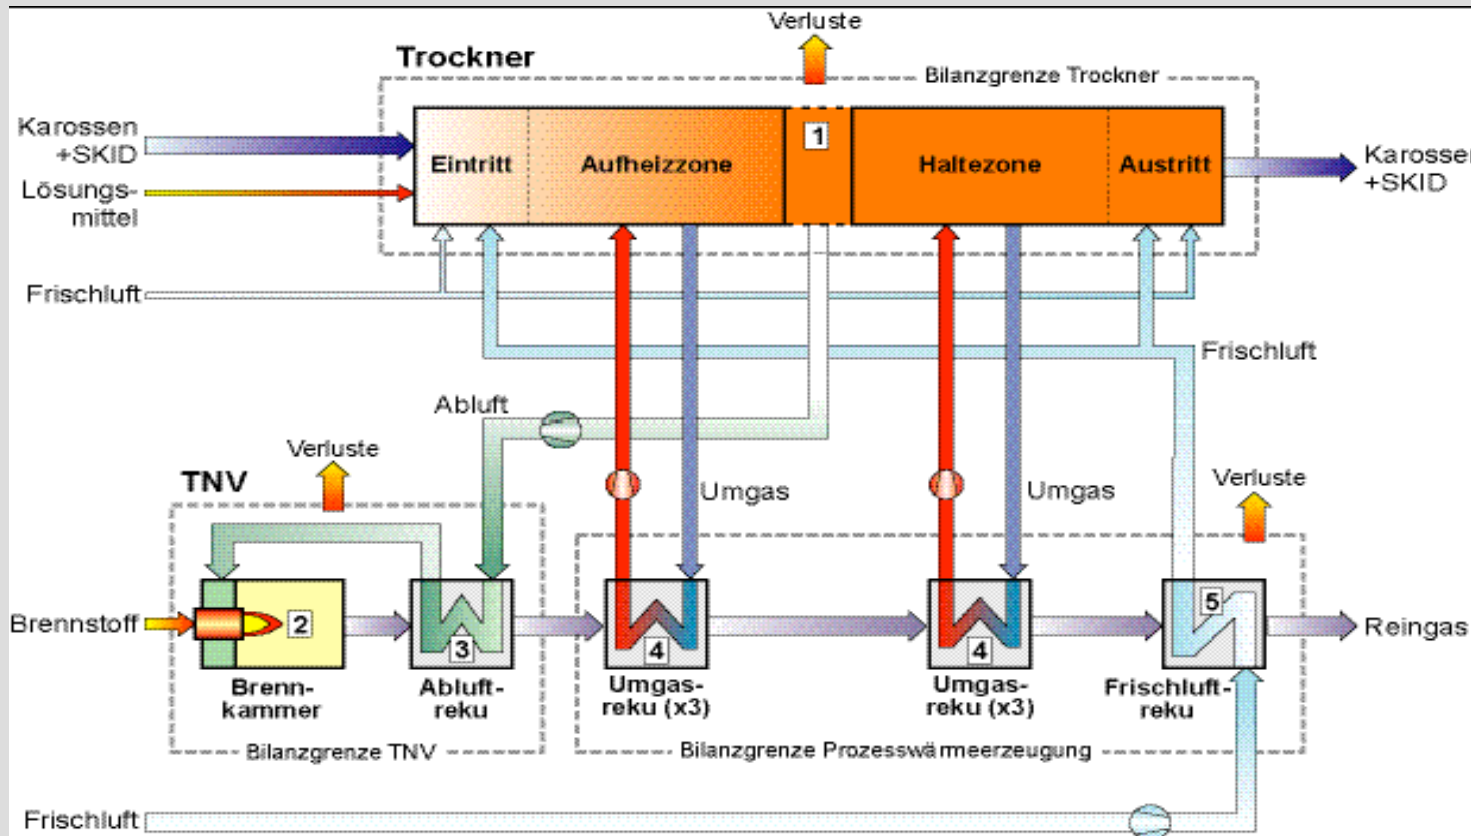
Verluste

Trockner

Bilanzgrenze Trockner

Karossen +SKID

Lösungsmittel

Eintritt

Aufheizzone

1

Haltezone

Austritt

Karossen +SKID

Frischluft

Frischluft

Abluft

Verluste

TNV

Umgas

Umgas

Verluste

Brennstoff

2

3

4

4

5

Reingas

Brennkammer

Abluftreku

Umgasreku (x3)

Umgasreku (x3)

Frischluftreku

Bilanzgrenze TNV

Bilanzgrenze Prozesswärmeerzeugung

Frischluft